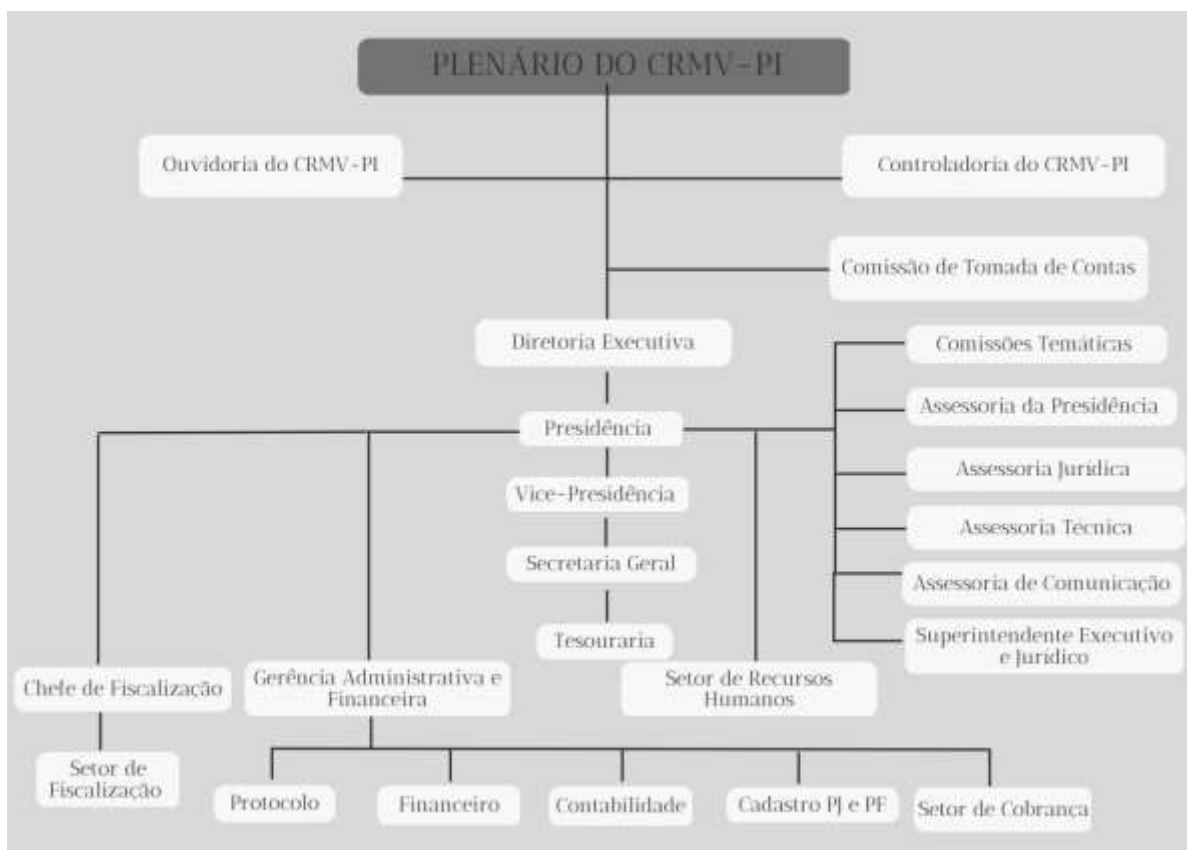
PLENÁRIO DO CRMV-PI

Ouvidoria do CRMV-PI

Controladoria do CRMV-PI

Comissão de Tomada de Contas

Diretoria Executiva

Comissões Temáticas

Assessoria da Presidência

Presidência

Assessoria Jurídica

Vice-Presidência

Assessoria Técnica

Secretaria Geral

Assessoria de Comunicação

Tesouraria

Superintendente Executivo e Jurídico

Chefe de Fiscalização

Gerência Administrativa e Financeira

Setor de Recursos Humanos

Setor de Fiscalização

Protocolo

Financeiro

Contabilidade

Cadastro PJ e PF

Setor de Cobrança